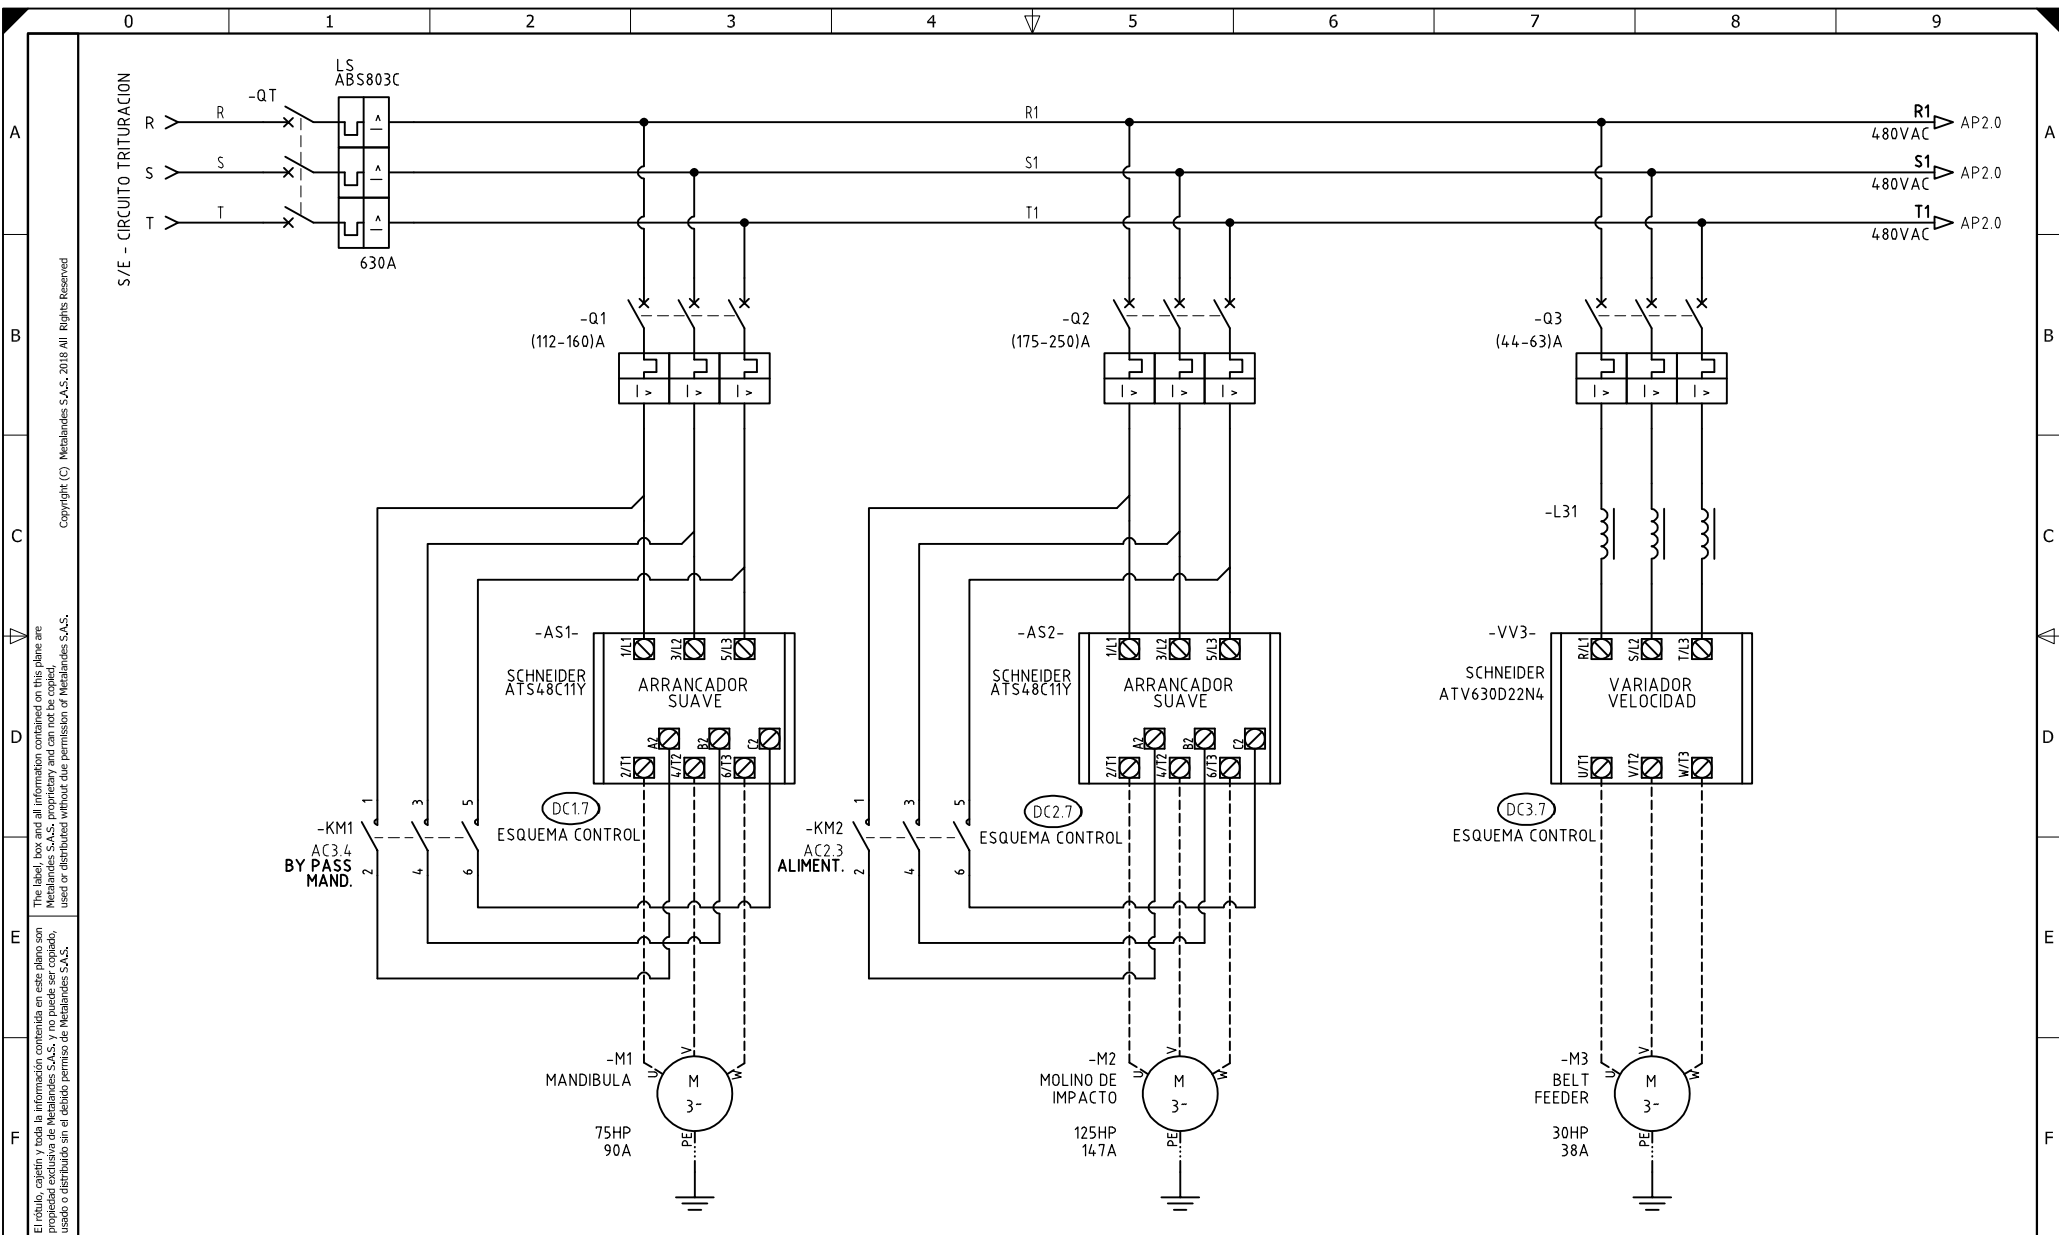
0 1 2 3 4 5 6 7 8 9

A B C D E F

Copyright (C) Metalandes S.A.S. 2018 All Rights Reserved

The label, box and all information contained on this plane are Metalandes S.A.S. proprietary and can not be copied, used or distributed without due permission of Metalandes S.A.S.

El rótulo, cajetín y toda la información contenida en este plano son propiedad exclusiva de Metalandes S.A.S. y no puede ser copiado, usado o distribuido sin el debido permiso de Metalandes S.A.S.

S/E - CIRCUITO TRITURACION

R S T

-QT

LS ABS803C

630A

R1 S1 T1

R1 480VAC AP2.0
S1 480VAC AP2.0
T1 480VAC AP2.0

-Q1 (112-160)A

-Q2 (175-250)A

-Q3 (44-63)A

-L31

-AS1- SCHNEIDER ATS48C11Y ARRANCADOR SUAVE 1/L1 3/L2 5/L3 A2 B2 C2 2/T1 4/T2 6/T3

-AS2- SCHNEIDER ATS48C11Y ARRANCADOR SUAVE 1/L1 3/L2 5/L3 A2 B2 C2 2/T1 4/T2 6/T3

-VV3- SCHNEIDER ATV630D22N4 VARIADOR VELOCIDAD R/L1 S/L2 T/L3 U/T1 V/T2 W/T3

DC1.7 ESQUEMA CONTROL

DC2.7 ESQUEMA CONTROL

DC3.7 ESQUEMA CONTROL

-KM1 AC3.4 BY PASS MAND. 1 3 5 2 4 6

-KM2 AC2.3 ALIMENT. 1 3 5 2 4 6

-M1 MANDIBULA 75HP 90A U V W M 3- PE

-M2 MOLINO DE IMPACTO 125HP 147A U V W M 3- PE

-M3 BELT FEEDER 30HP 38A U V W M 3- PE